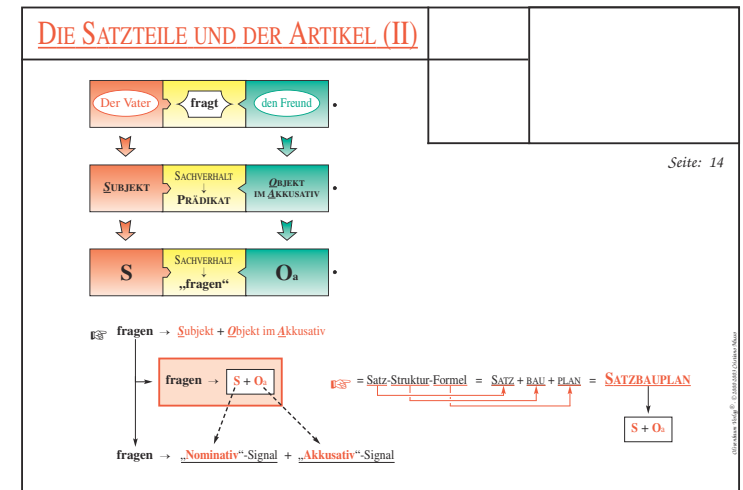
Die Satzteile und der Artikel (II)

Seite: 14

Der Vater | fragt | den Freund .

Subjekt | Sachverhalt ↓ Prädikat | Objekt im Akkusativ .

S | Sachverhalt ↓ „fragen“ | $O_a$ .

☞ fragen → Subjekt + Objekt im Akkusativ

fragen → S + $O_a$

fragen → „Nominativ“-Signal + „Akkusativ“-Signal

☞ = Satz-Struktur-Formel = Satz + bau + plan = Satzbauplan

S + $O_a$

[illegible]